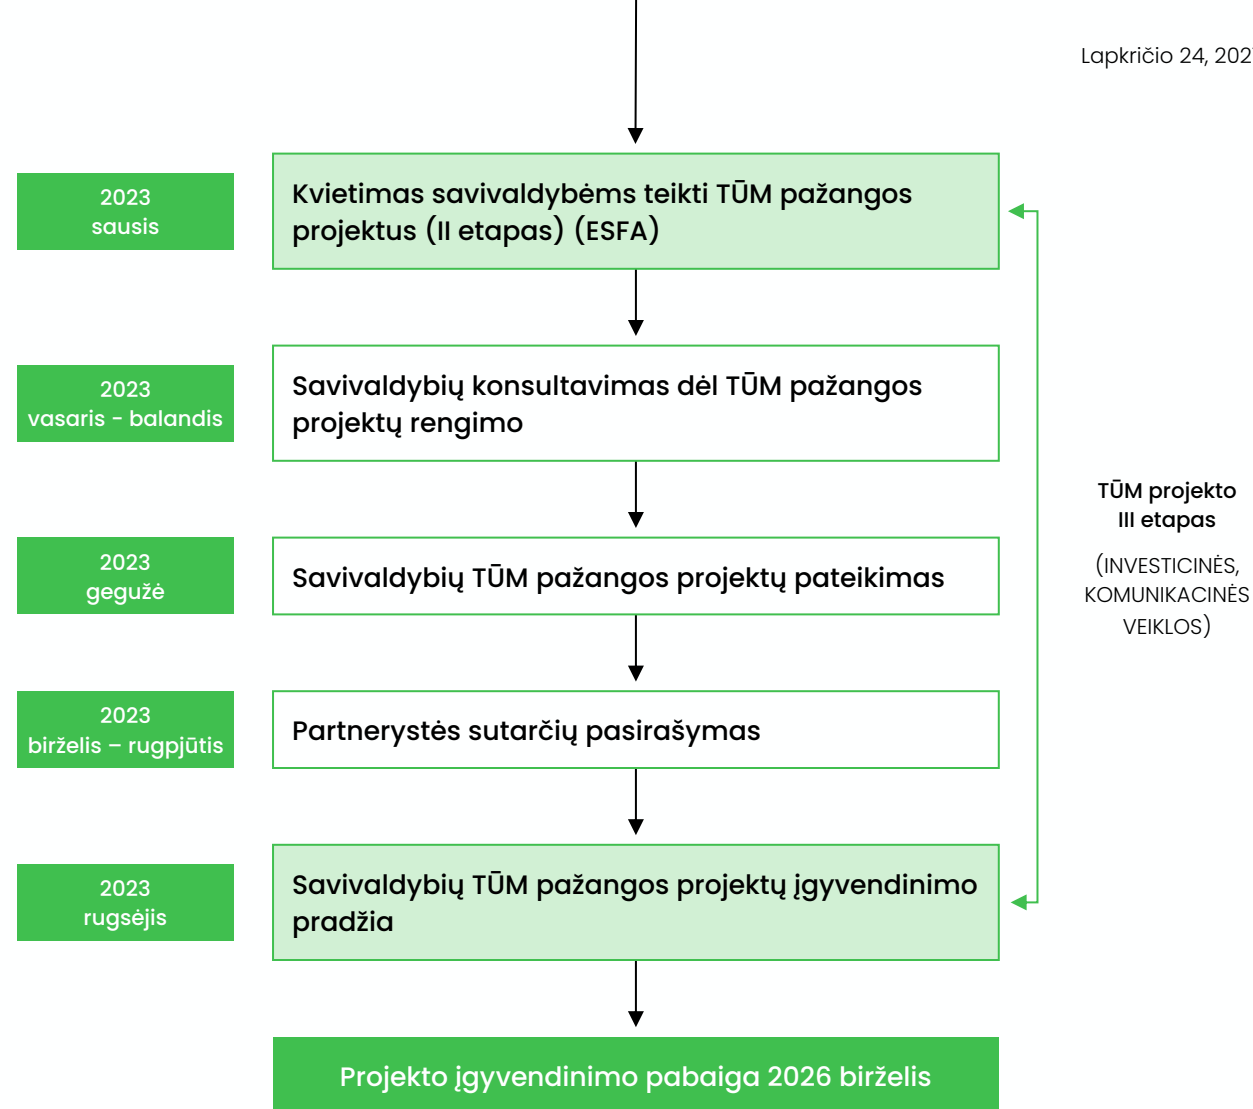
Lapkričio 24, 202

2023
sausis

Kvietimas savivaldybėms teikti TŪM pažangos projektus (II etapas) (ESFA)

2023
vasaris - balandis

Savivaldybių konsultavimas dėl TŪM pažangos projektų rengimo

TŪM projekto
III etapas

(INVESTICINĖS, KOMUNIKACINĖS VEIKLOS)

2023
gegužė

Savivaldybių TŪM pažangos projektų pateikimas

2023
birželis – rugpjūtis

Partnerystės sutarčių pasirašymas

2023
rugsėjis

Savivaldybių TŪM pažangos projektų įgyvendinimo pradžia

Projekto įgyvendinimo pabaiga 2026 birželis